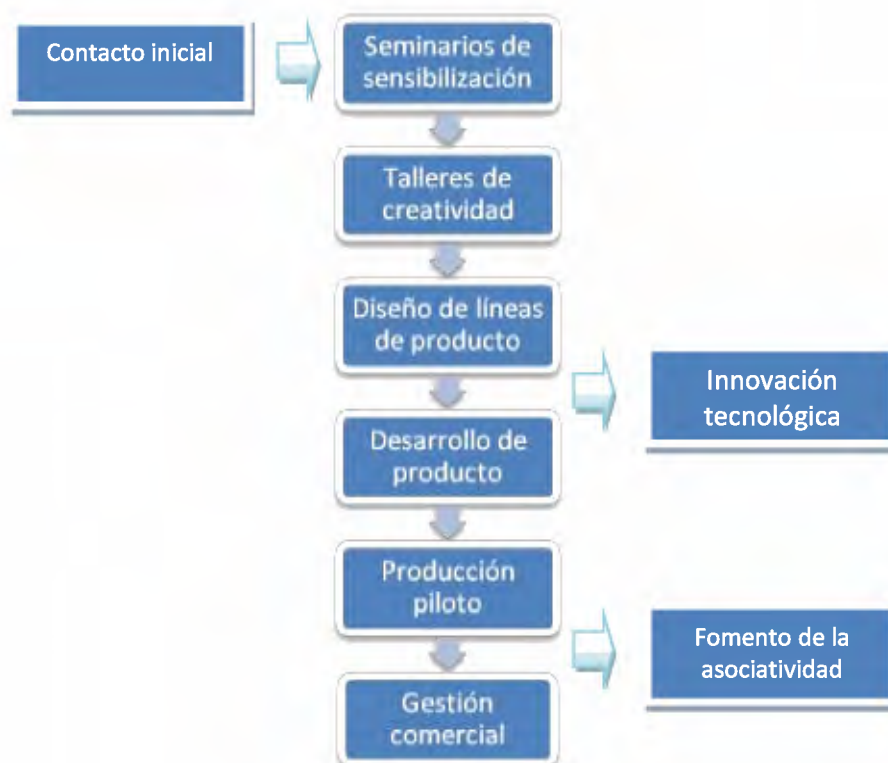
Contacto inicial

Seminarios de sensibilización

Talleres de creatividad

Diseño de líneas de producto

Innovación tecnológica

Desarrollo de producto

Producción piloto

Fomento de la asociatividad

Gestión comercial